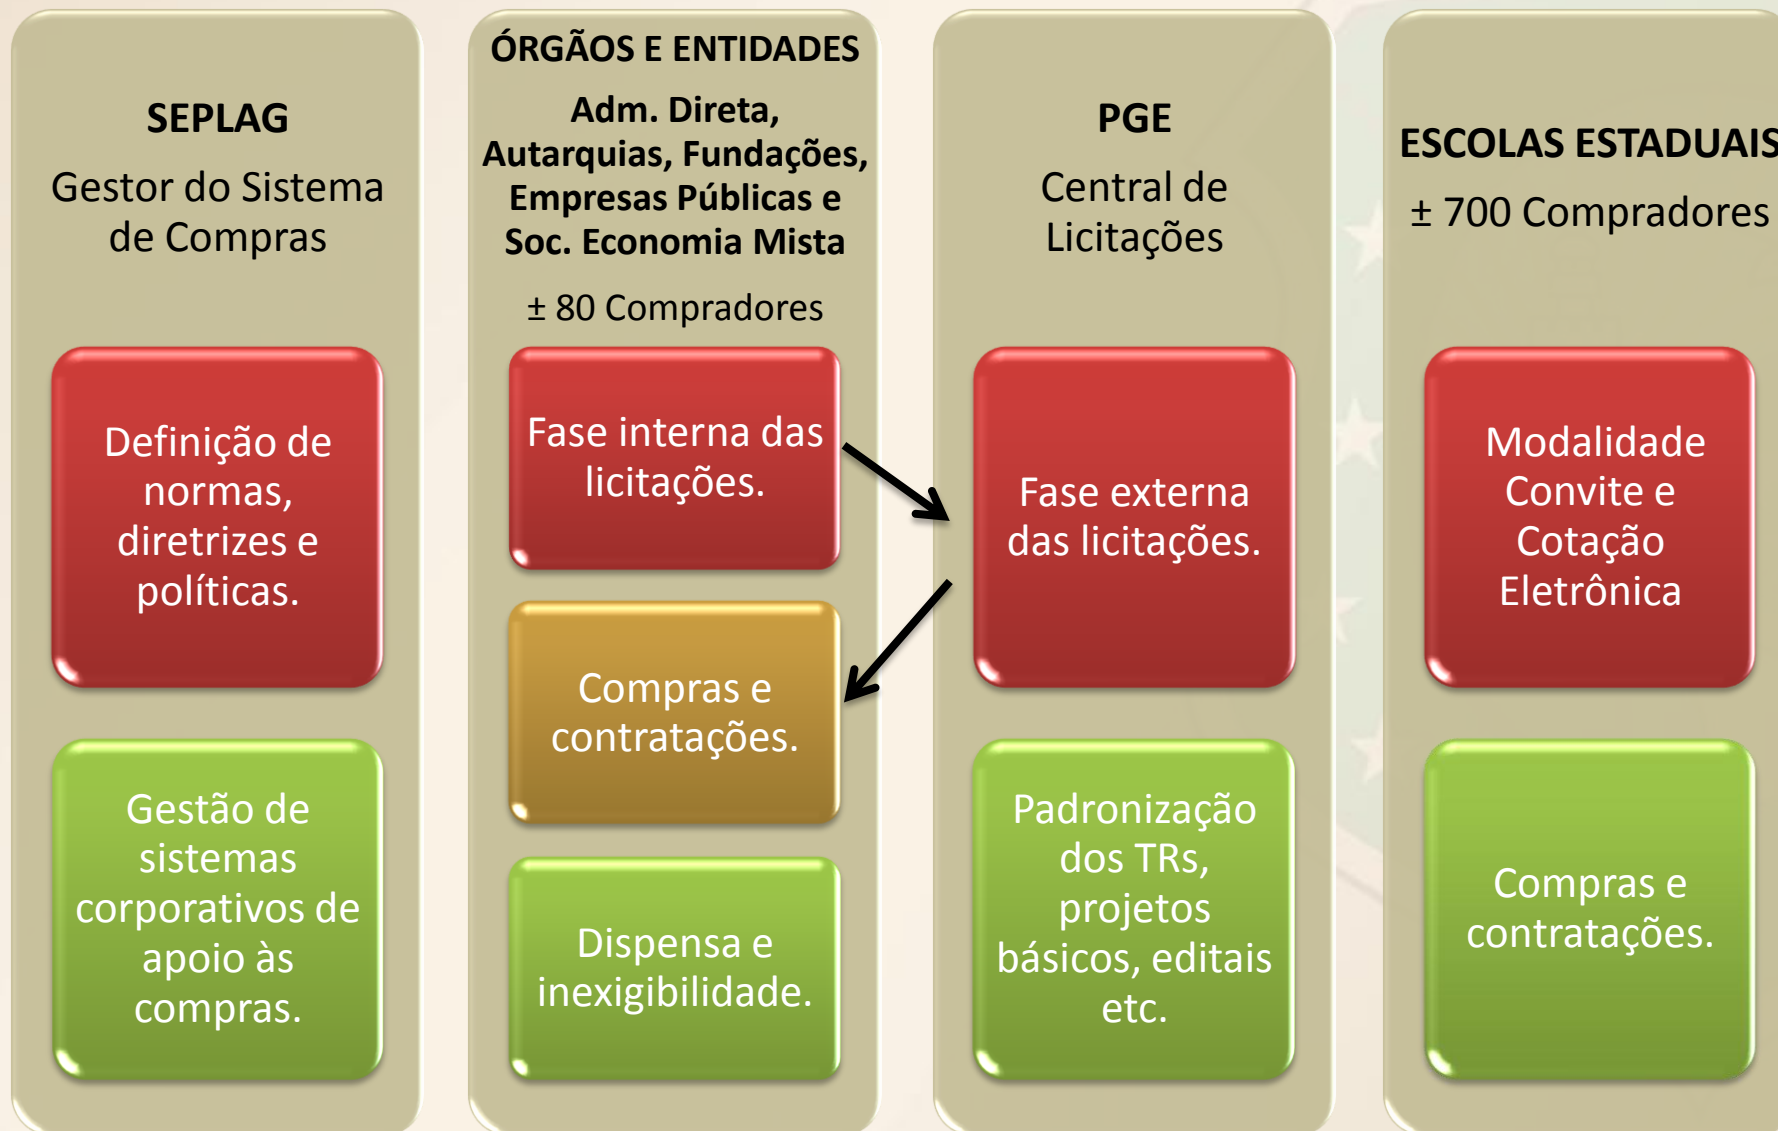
SEPLAG

Gestor do Sistema de Compras

Definição de normas, diretrizes e políticas.

Gestão de sistemas corporativos de apoio às compras.

ÓRGÃOS E ENTIDADES

Adm. Direta, Autarquias, Fundações, Empresas Públicas e Soc. Economia Mista

± 80 Compradores

Fase interna das licitações.

Compras e contratações.

Dispensa e inexigibilidade.

PGE

Central de Licitações

Fase externa das licitações.

Padronização dos TRs, projetos básicos, editais etc.

ESCOLAS ESTADUAIS

± 700 Compradores

Modalidade Convite e Cotação Eletrônica

Compras e contratações.